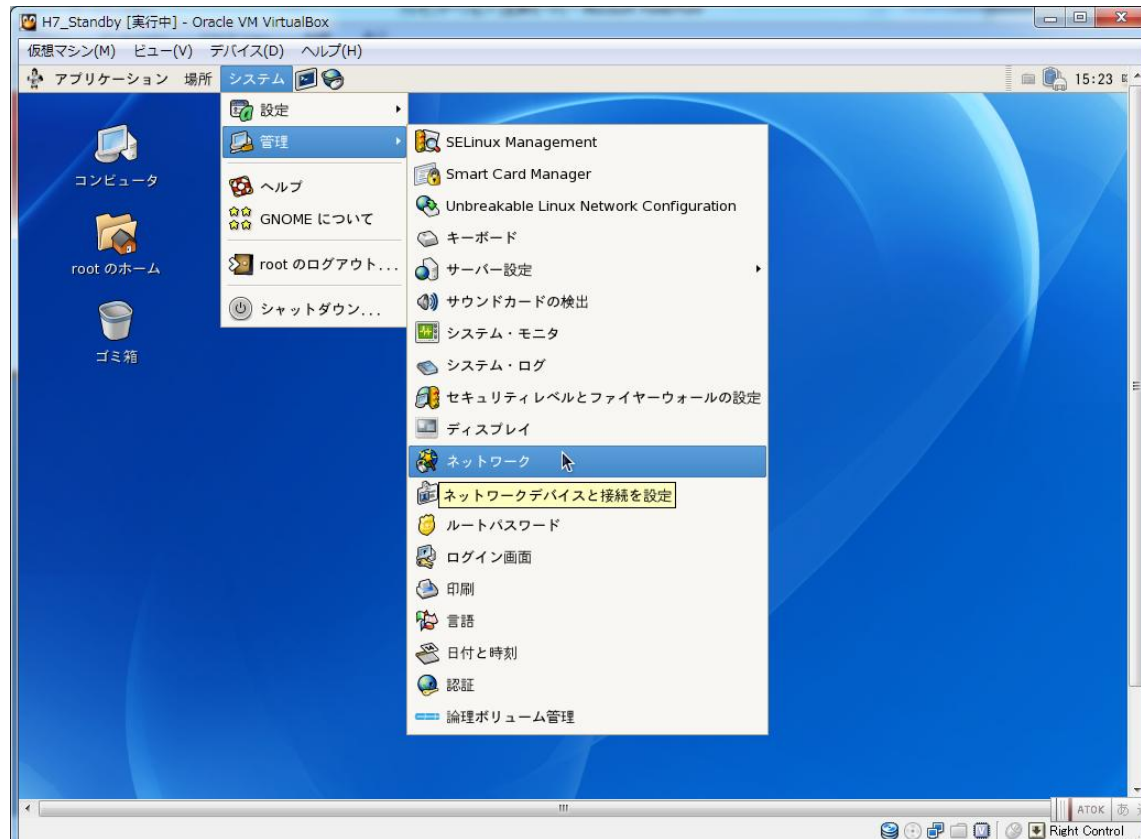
H7_Standby [実行中] - Oracle VM VirtualBox

仮想マシン(M) ビュー(V) デバイス(D) ヘルプ(H)

アプリケーション 場所 システム

15:23

コンピュータ

root のホーム

ゴミ箱

設定
管理
ヘルプ
GNOME について
root のログアウト...
シャットダウン...

SELinux Management
Smart Card Manager
Unbreakable Linux Network Configuration
キーボード
サーバー設定
サウンドカードの検出
システム・モニタ
システム・ログ
セキュリティレベルとファイヤーウォールの設定
ディスプレイ
ネットワーク
ネットワークデバイスと接続を設定
ルートパスワード
ログイン画面
印刷
言語
日付と時刻
認証
論理ボリューム管理

ATOK あ

Right Control